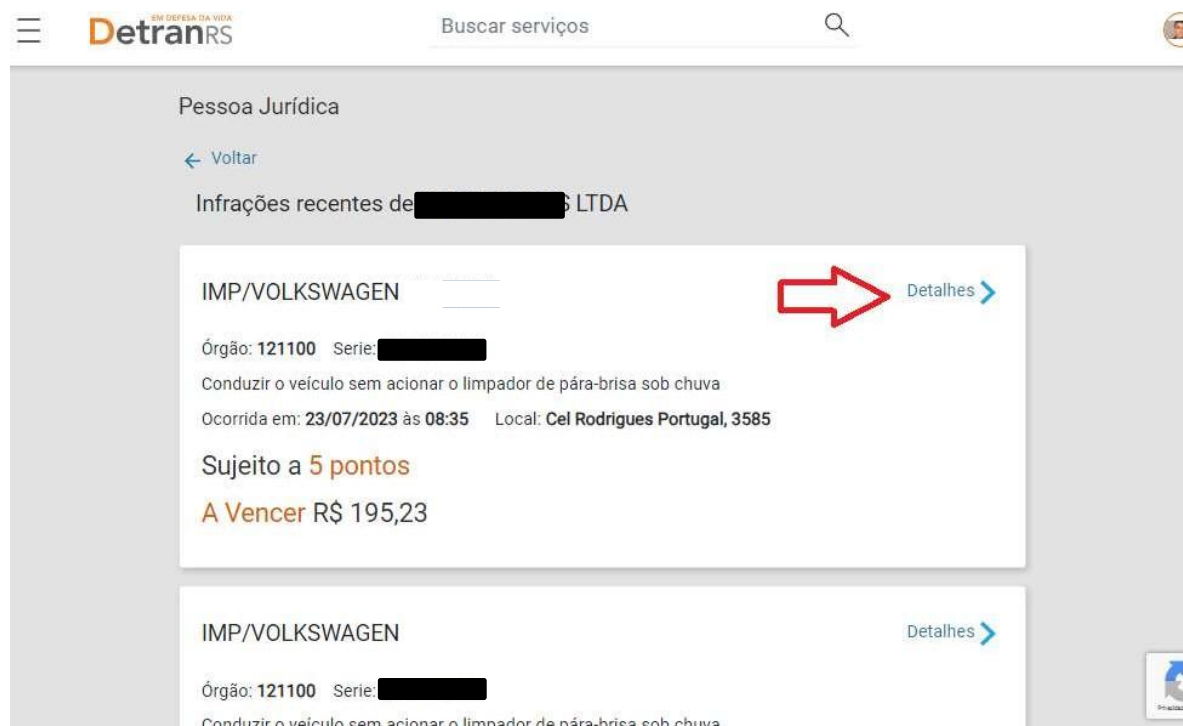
EM DEFESA DA VIDA
DetranRS

Buscar serviços

Pessoa Jurídica

← Voltar

Infrações recentes de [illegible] S LTDA

IMP/VOLKSWAGEN

Detalhes >

Órgão: 121100 Serie: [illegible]

Conduzir o veículo sem acionar o limpador de pára-brisa sob chuva

Ocorrida em: 23/07/2023 às 08:35 Local: Cel Rodrigues Portugal, 3585

Sujeito a 5 pontos

A Vencer R$ 195,23

IMP/VOLKSWAGEN

Detalhes >

Órgão: 121100 Serie: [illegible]

Conduzir o veículo sem acionar o limpador de pára-brisa sob chuva